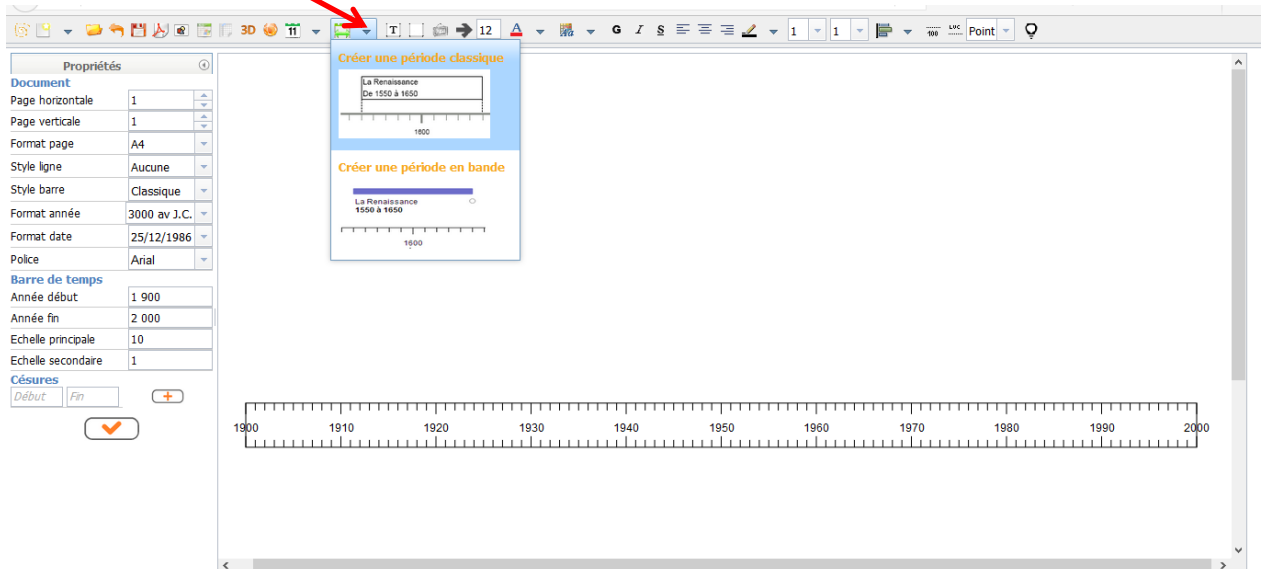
3D 11 T 12 A G I S 1 1 Point

Propriétés

Document

| Page horizontale | 1 |
|---|---|
| Page verticale | 1 |
| Format page | A4 |
| Style ligne | Aucune |
| Style barre | Classique |
| Format année | 3000 av J.C. |
| Format date | 25/12/1986 |
| Police | Arial |

Barre de temps

| Année début | 1 900 |
|---|---|
| Année fin | 2 000 |
| Echelle principale | 10 |
| Echelle secondaire | 1 |

Césures

Début Fin

Créer une période classique

La Renaissance
De 1550 à 1650

1600

Créer une période en bande

La Renaissance
1550 à 1650

1600

1900 1910 1920 1930 1940 1950 1960 1970 1980 1990 2000